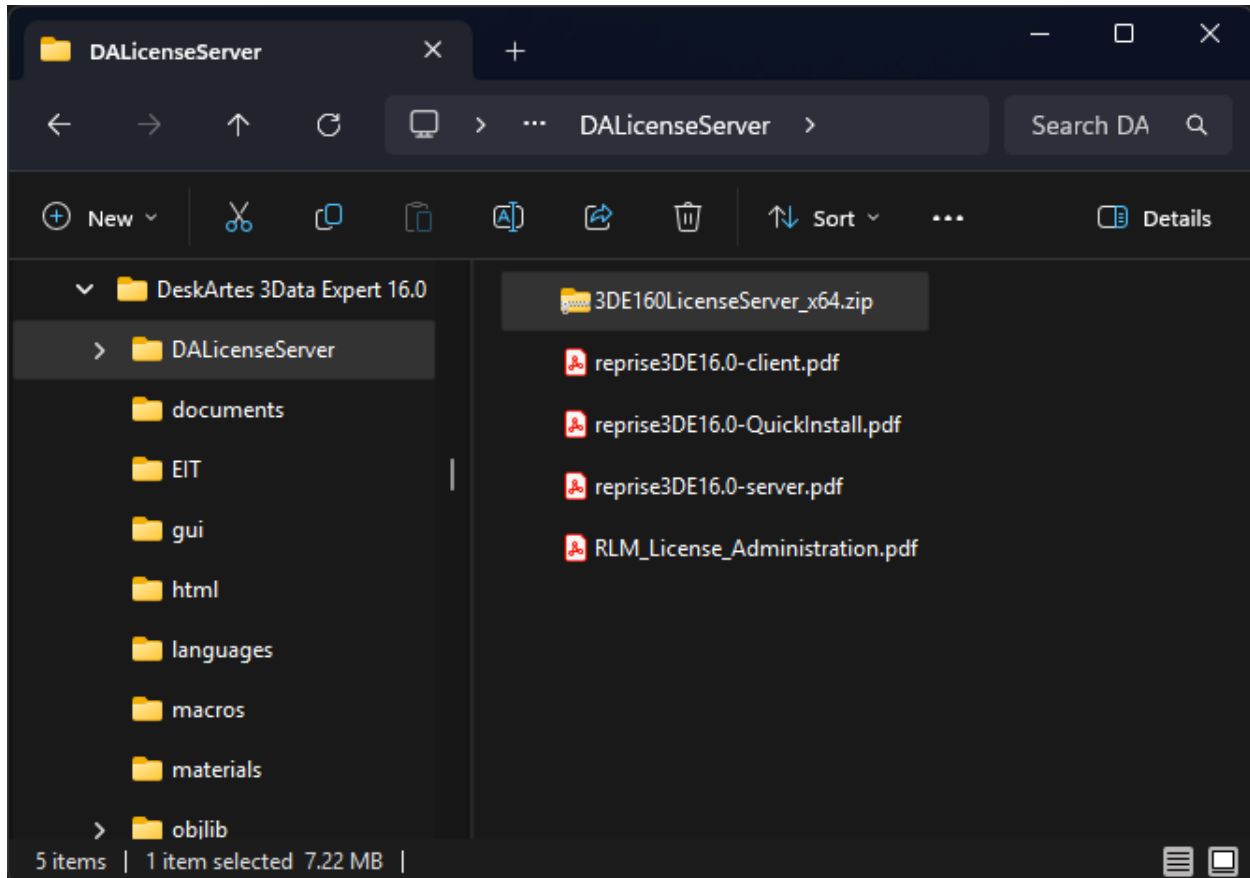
DALicenseServer

DALicenseServer

Search DA

New

Sort

Details

DeskArtes 3Data Expert 16.0
DALicenseServer
documents
EIT
gui
html
languages
macros
materials
objlib

3DE160LicenseServer_x64.zip
reprise3DE16.0-client.pdf
reprise3DE16.0-QuickInstall.pdf
reprise3DE16.0-server.pdf
RLM_License_Administration.pdf

5 items | 1 item selected 7.22 MB |